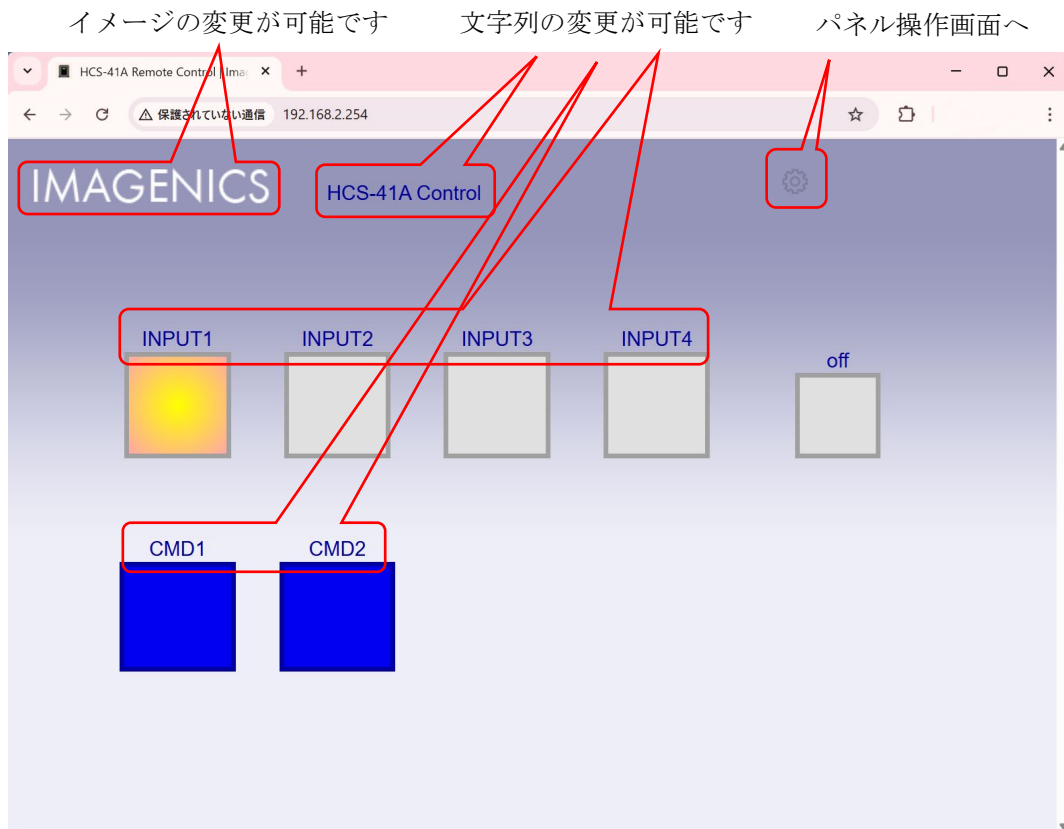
イメージの変更が可能です　文字列の変更が可能です　パネル操作画面へ

HCS-41A Remote Control | Imag

保護されていない通信　192.168.2.254

IMAGENICS

HCS-41A Control

INPUT1　INPUT2　INPUT3　INPUT4

off

CMD1　CMD2